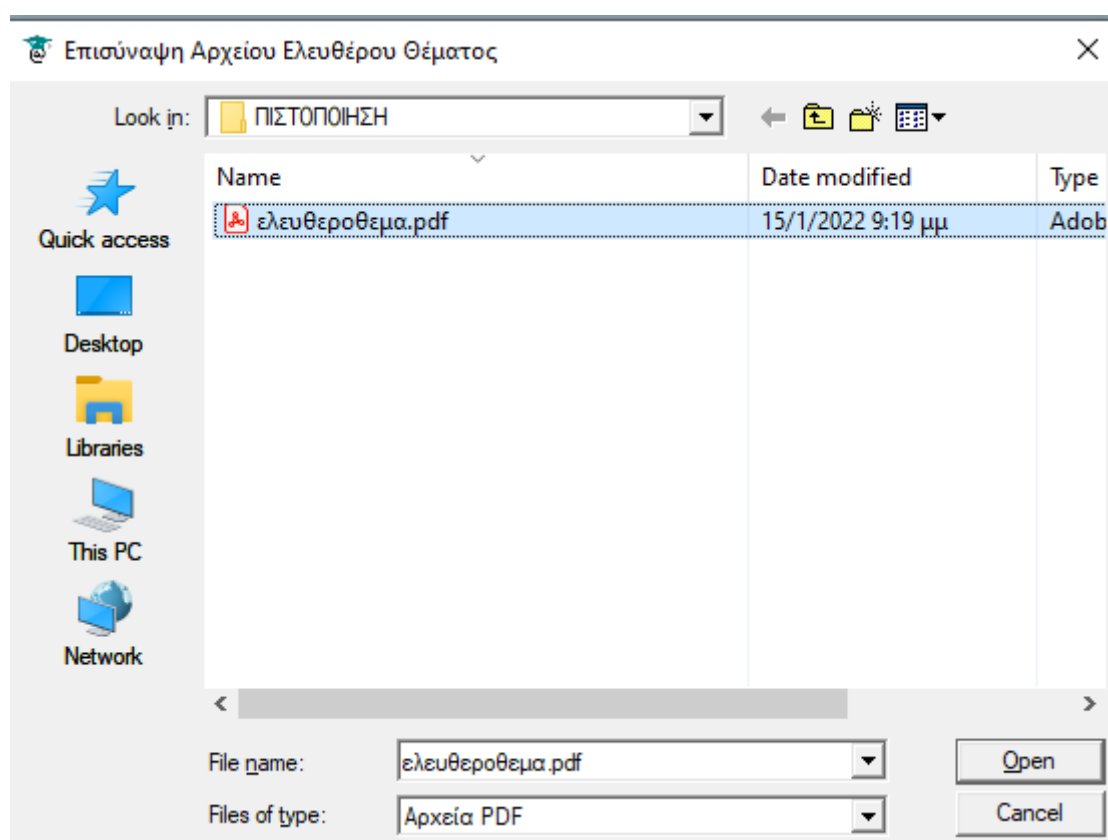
Επισύναψη Αρχείου Ελευθέρου Θέματος

Look in: ΠΙΣΤΟΠΟΙΗΣΗ

Quick access
Desktop
Libraries
This PC
Network

| Name | Date modified | Type |
|---|---|---|
| ελευθεροθεμα.pdf | 15/1/2022 9:19 μμ | Adob |

File name: ελευθεροθεμα.pdf
Files of type: Αρχεία PDF

Open
Cancel